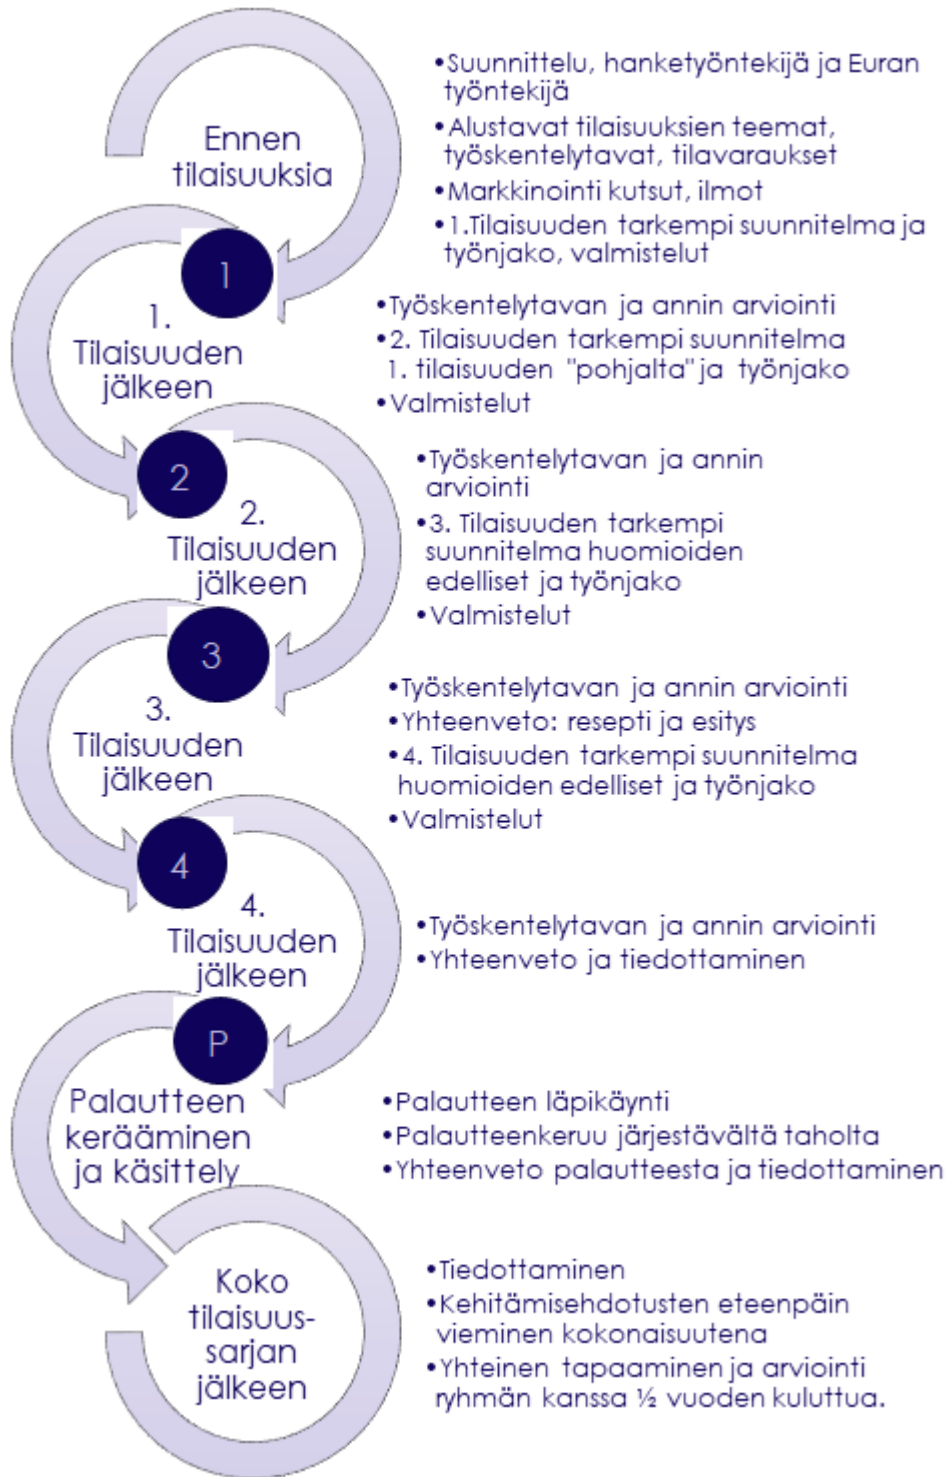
Ennen tilaisuuksia

•Suunnittelu, hanketyöntekijä ja Euran työntekijä
•Alustavat tilaisuuksien teemat, työskentelytavat, tilavaraukset
•Markkinointi kutsut, ilmot
•1.Tilaisuuden tarkempi suunnitelma ja työnjako, valmistelut

1

1. Tilaisuuden jälkeen

•Työskentelytavan ja annin arviointi
•2. Tilaisuuden tarkempi suunnitelma 1. tilaisuuden "pohjalta" ja työnjako
•Valmistelut

2

2. Tilaisuuden jälkeen

•Työskentelytavan ja annin arviointi
•3. Tilaisuuden tarkempi suunnitelma huomioiden edelliset ja työnjako
•Valmistelut

3

3. Tilaisuuden jälkeen

•Työskentelytavan ja annin arviointi
•Yhteenveto: resepti ja esitys
•4. Tilaisuuden tarkempi suunnitelma huomioiden edelliset ja työnjako
•Valmistelut

4

4. Tilaisuuden jälkeen

•Työskentelytavan ja annin arviointi
•Yhteenveto ja tiedottaminen

P

Palautteen kerääminen ja käsittely

•Palautteen läpikäynti
•Palautteenkeruu järjestävältä taholta
•Yhteenveto palautteesta ja tiedottaminen

Koko tilaisuussarjan jälkeen

•Tiedottaminen
•Kehitämisehdotusten eteenpäin vieminen kokonaisuutena
•Yhteinen tapaaminen ja arviointi ryhmän kanssa ½ vuoden kuluttua.